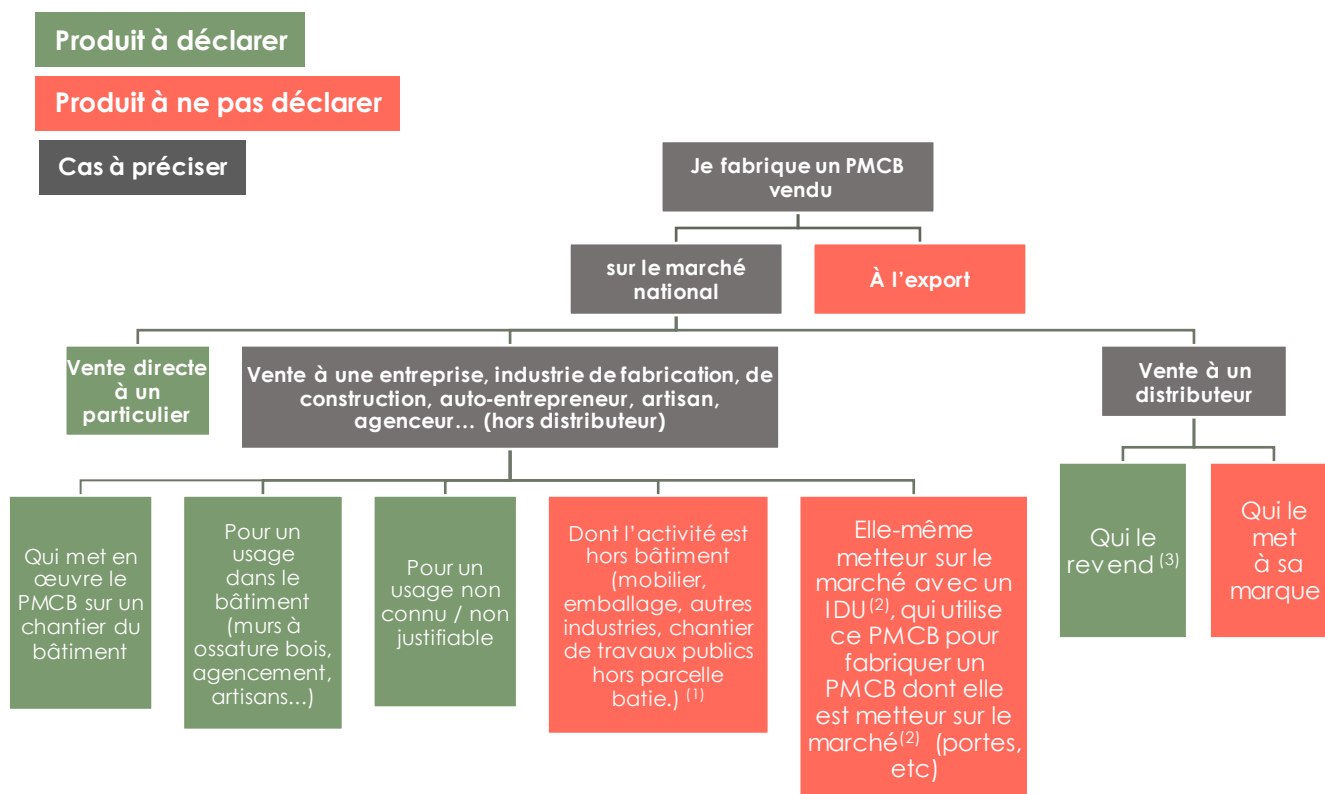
Produit à déclarer

Produit à ne pas déclarer

Cas à préciser

Je fabrique un PMCB vendu

sur le marché national

À l'export

Vente directe à un particulier

Vente à une entreprise, industrie de fabrication, de construction, auto-entrepreneur, artisan, agenceur… (hors distributeur)

Vente à un distributeur

Qui met en œuvre le PMCB sur un chantier du bâtiment

Pour un usage dans le bâtiment (murs à ossature bois, agencement, artisans...)

Pour un usage non connu / non justifiable

Dont l'activité est hors bâtiment (mobilier, emballage, autres industries, chantier de travaux publics hors parcelle batie.) $^{(1)}$

Elle-même metteur sur le marché avec un IDU$^{(2)}$, qui utilise ce PMCB pour fabriquer un PMCB dont elle est metteur sur le marché$^{(2)}$ (portes, etc)

Qui le revend $^{(3)}$

Qui le met à sa marque